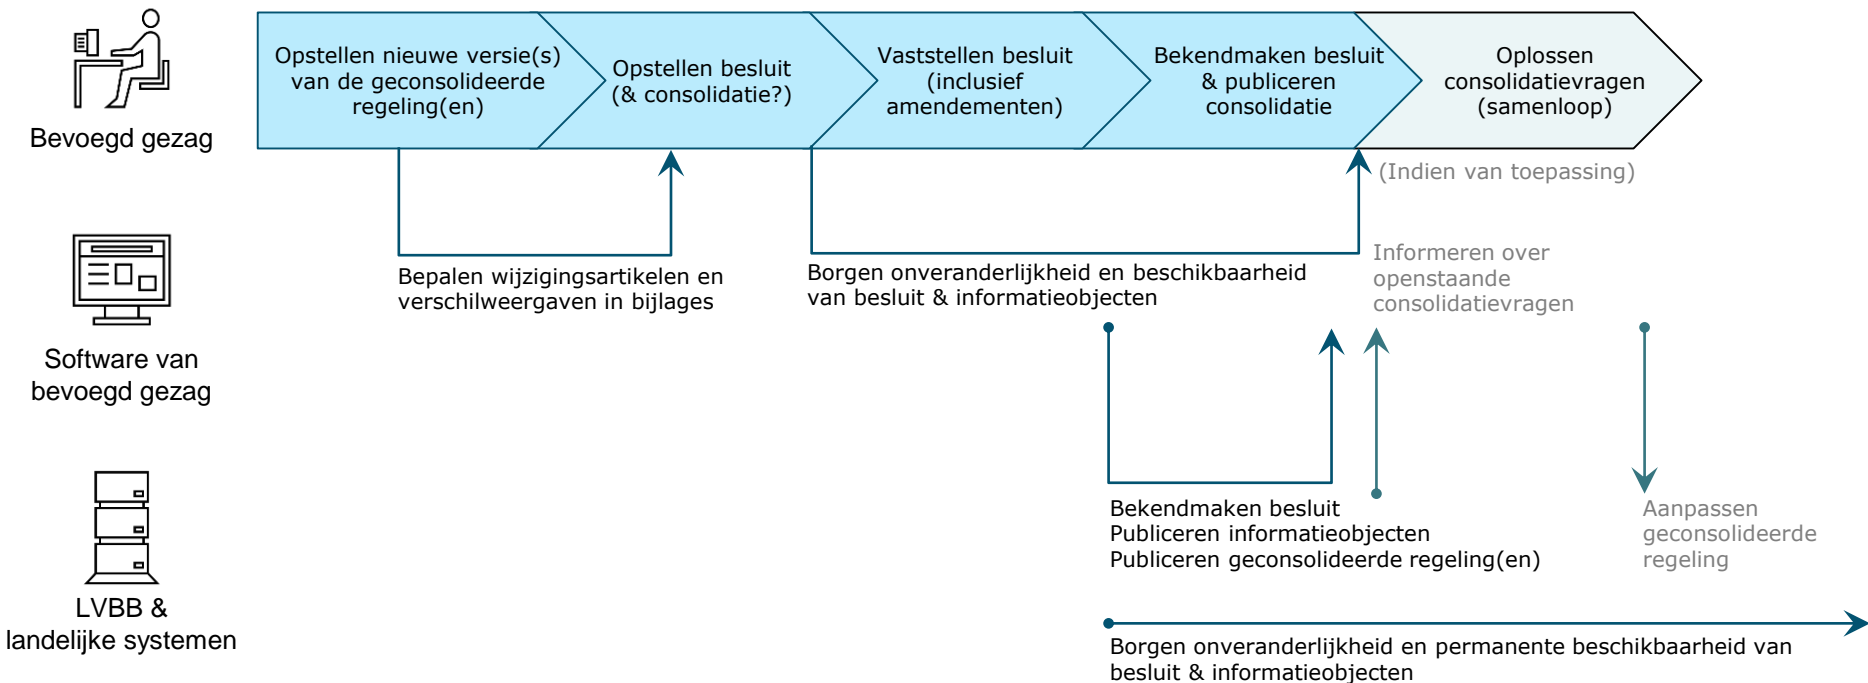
Bevoegd gezag

Opstellen nieuwe versie(s) van de geconsolideerde regeling(en)

Opstellen besluit (& consolidatie?)

Vaststellen besluit (inclusief amendementen)

Bekendmaken besluit & publiceren consolidatie

Oplossen consolidatievragen (samenloop)

(Indien van toepassing)

Software van bevoegd gezag

Bepalen wijzigingsartikelen en verschilweergaven in bijlages

Borgen onveranderlijkheid en beschikbaarheid van besluit & informatieobjecten

Informeren over openstaande consolidatievragen

LVBB & landelijke systemen

Bekendmaken besluit
Publiceren informatieobjecten
Publiceren geconsolideerde regeling(en)

Aanpassen geconsolideerde regeling

Borgen onveranderlijkheid en permanente beschikbaarheid van besluit & informatieobjecten